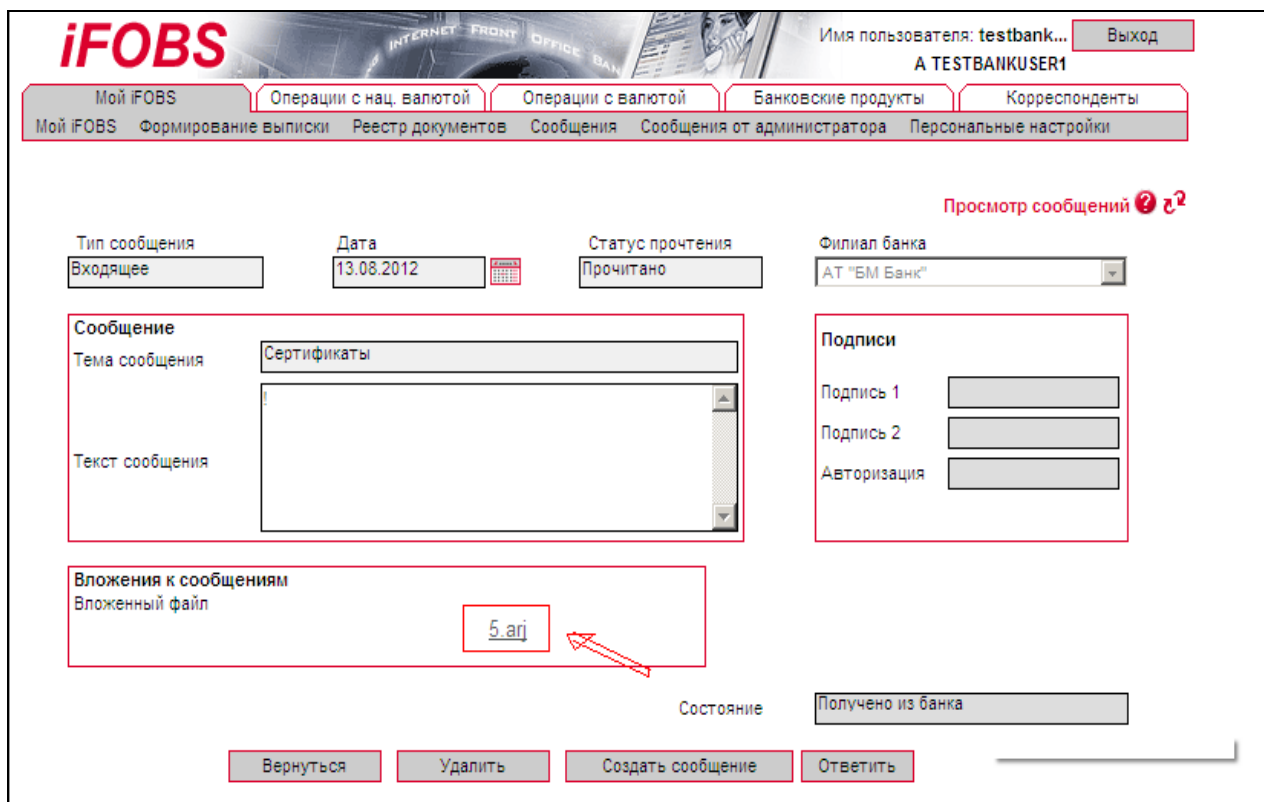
iFOBS

INTERNET FRONT OFFICE BAN

Имя пользователя: testbank...
Выход
A TESTBANKUSER1

Мой iFOBS | Операции с нац. валютой | Операции с валютой | Банковские продукты | Корреспонденты

Мой iFOBS | Формирование выписки | Реестр документов | Сообщения | Сообщения от администратора | Персональные настройки

Просмотр сообщений

Тип сообщения
Входящее

Дата
13.08.2012

Статус прочтения
Прочитано

Филиал банка
АТ "БМ Банк"

Сообщение
Тема сообщения
Сертификаты
Текст сообщения
!

Подписи
Подпись 1
Подпись 2
Авторизация

Вложения к сообщениям
Вложенный файл
5.arj

Состояние
Получено из банка

Вернуться | Удалить | Создать сообщение | Ответить